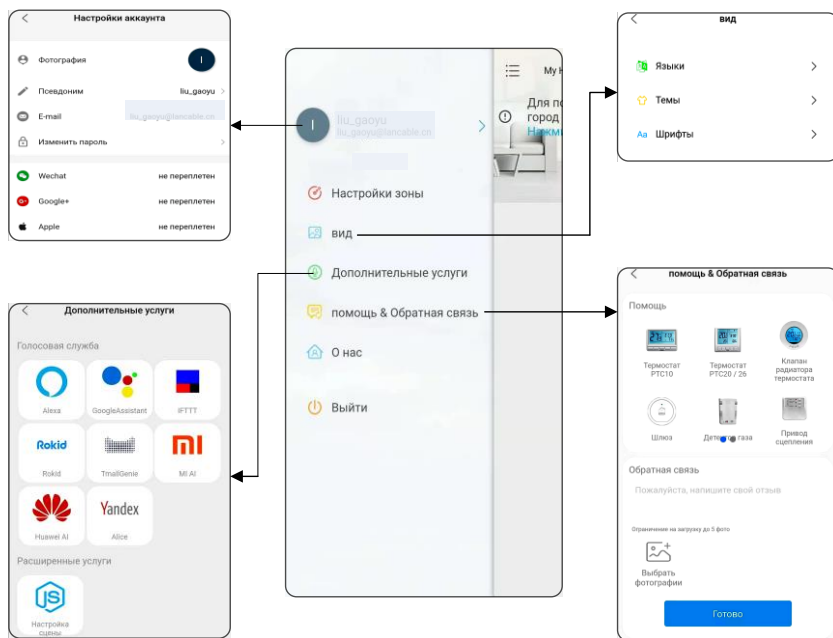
Настройки аккаунта

Фотография
Псевдоним liu_gaoyu
E-mail liu_gaoyu@lancable.cn
Изменить пароль

Wechat не переплетен
Google+ не переплетен
Apple не переплетен

liu_gaoyu
liu_gaoyu@lancable.cn

My H
Для по
город
Нажми

Настройки зоны
вид
Дополнительные услуги
помощь & Обратная связь
О нас
Выйти

вид

Языки
Темы
Шрифты

Дополнительные услуги

Голосовая служба
Alexa
GoogleAssistant
IFTTT
Rokid
Rokid
TmallGenie
MI AI
Huawei AI
Yandex
Alice
Расширенные услуги
Настройка сцены

помощь & Обратная связь

Помощь
Термостат PTC10
Термостат PTC20 / 26
Клапан радиатора термостата
Шлюз
Детектор газа
Привод сцепления
Обратная связь
Пожалуйста, напишите свой отзыв
Ограничение на загрузку до 5 фото
Выбрать фотографии
Готово